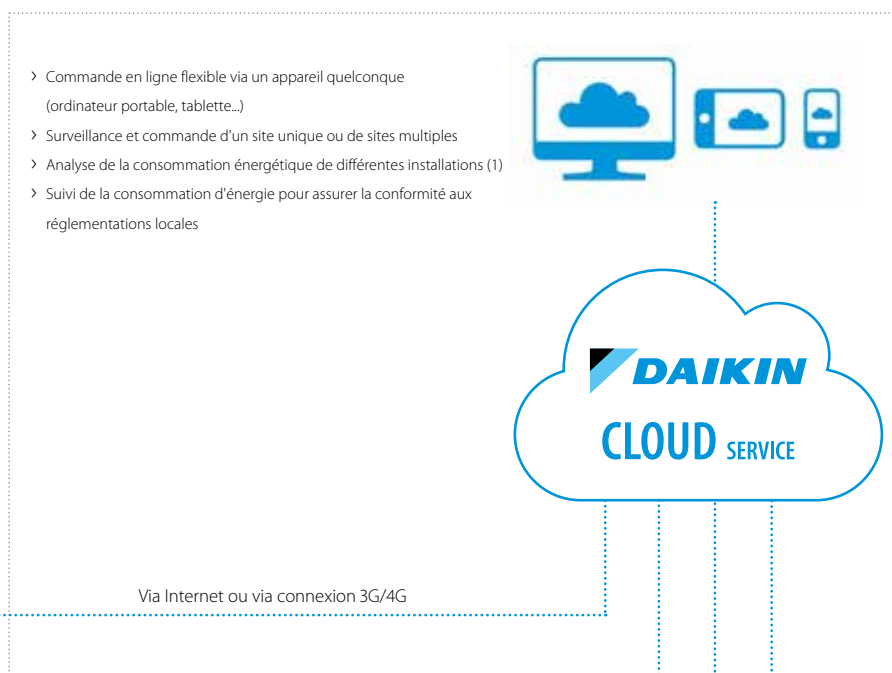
› Commande en ligne flexible via un appareil quelconque (ordinateur portable, tablette...)
› Surveillance et commande d'un site unique ou de sites multiples
› Analyse de la consommation énergétique de différentes installations (1)
› Suivi de la consommation d'énergie pour assurer la conformité aux réglementations locales

DAIKIN
CLOUD SERVICE

Via Internet ou via connexion 3G/4G